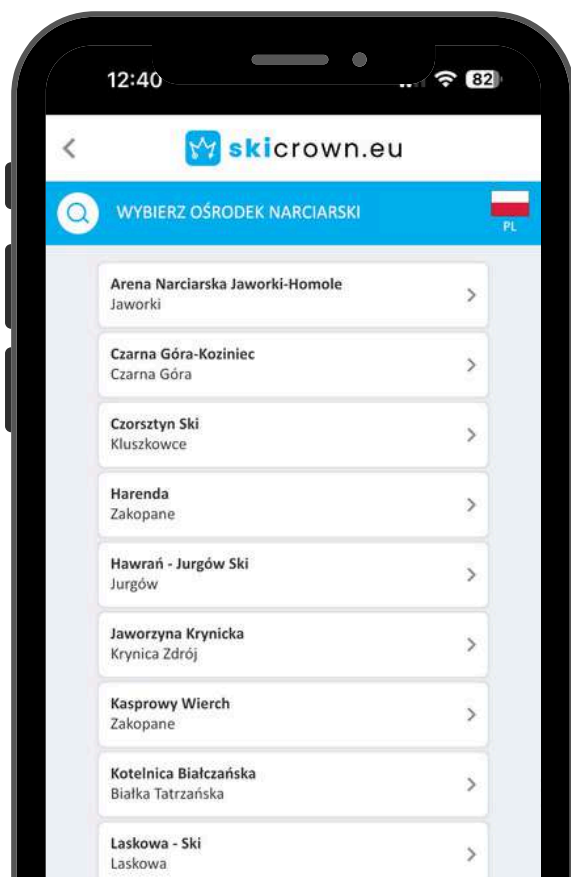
12:40

82

<

skicrown.eu

WYBIERZ OŚRODEK NARCIARSKI

PL

Arena Narciarska Jaworki-Homole
Jaworki
>

Czarna Góra-Koziniec
Czarna Góra
>

Czorsztyn Ski
Kluszkowce
>

Harenda
Zakopane
>

Hawrań - Jurgów Ski
Jurgów
>

Jaworzyna Krynicka
Krynica Zdrój
>

Kasprowy Wierch
Zakopane
>

Kotelnica Białczańska
Białka Tatrzańska
>

Laskowa - Ski
Laskowa
>